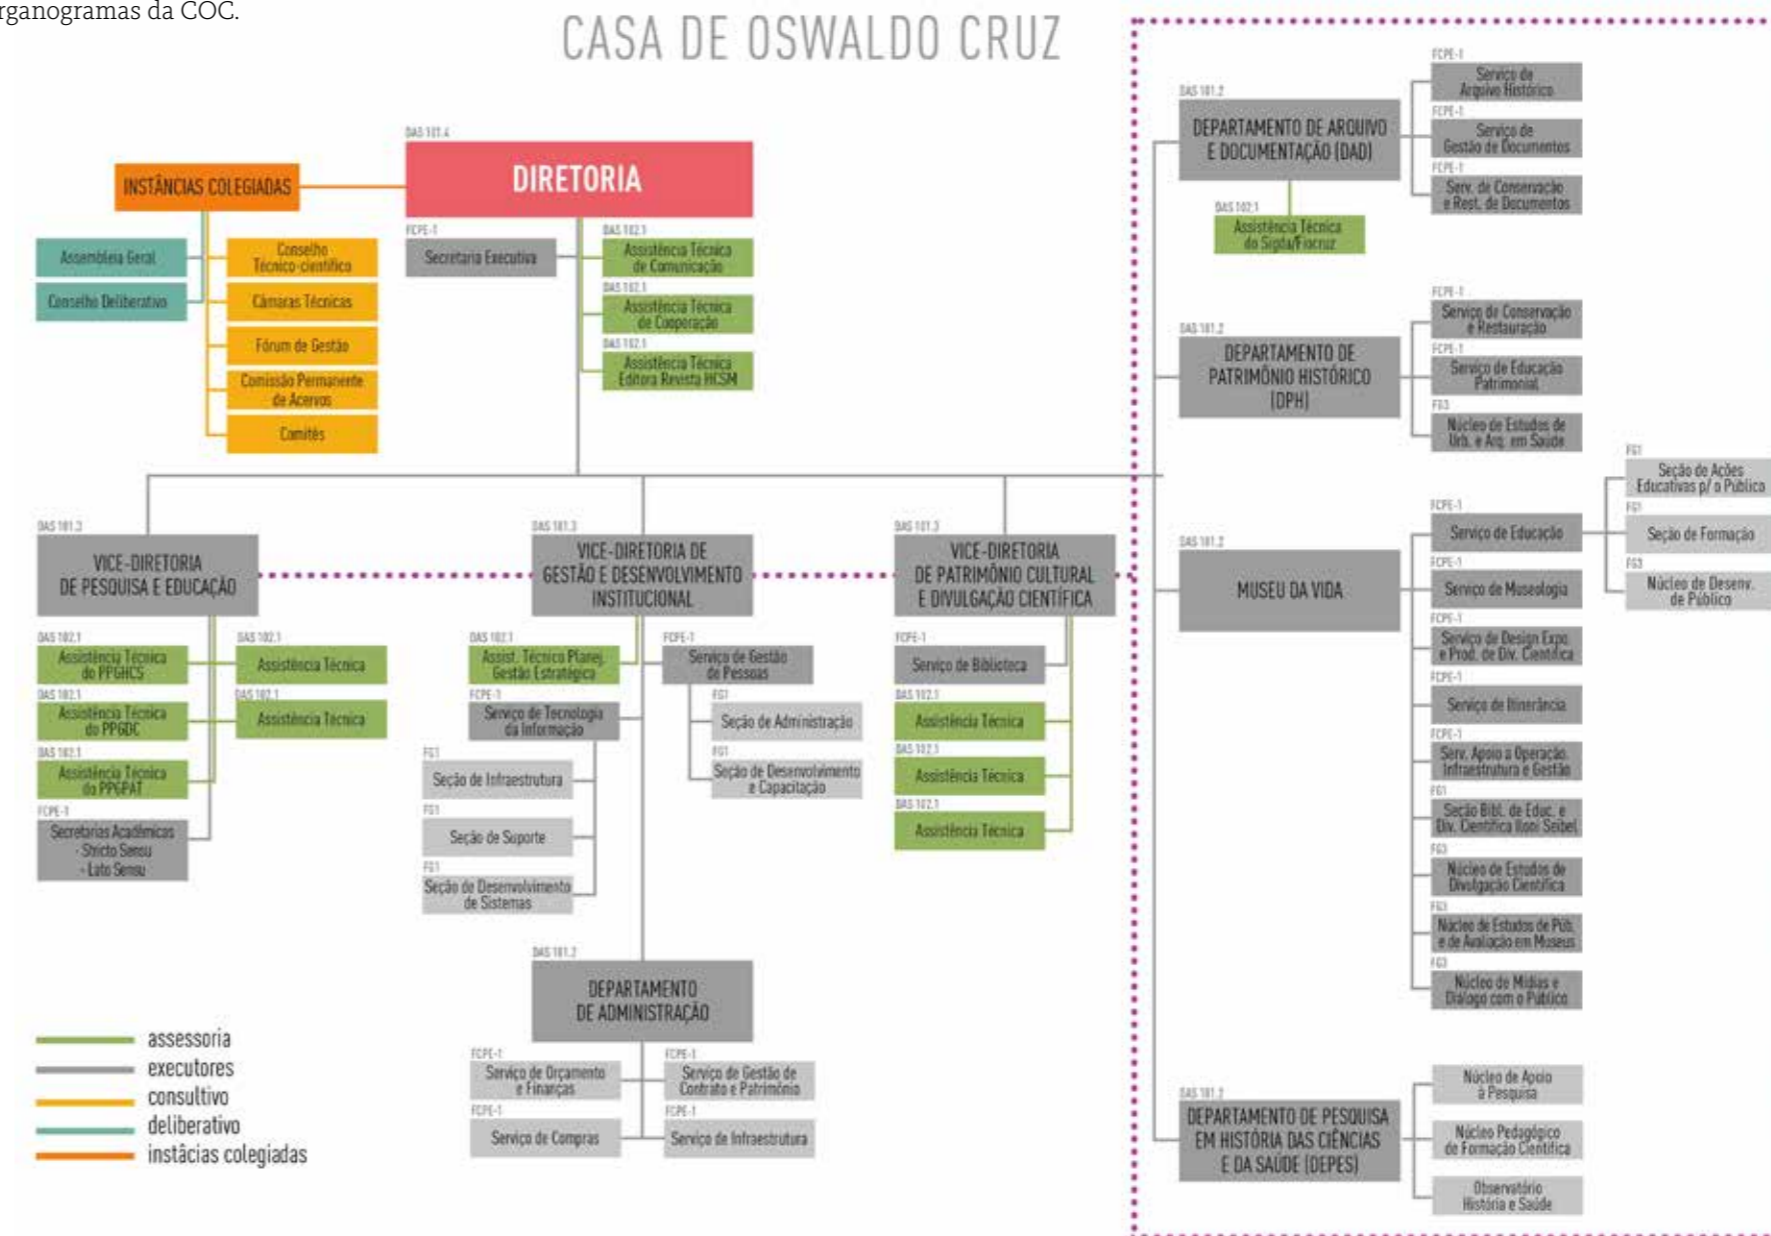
rganogramas da COC.

CASA DE OSWALDO CRUZ

DAS 101.4
DIRETORIA

INSTÂNCIAS COLEGIADAS

Assembleia Geral
Conselho Deliberativo

Conselho Técnico-científico
Câmaras Técnicas
Fórum de Gestão
Comissão Permanente de Acervos
Comitês

FCPE-1
Secretaria Executiva

DAS 102.1
Assistência Técnica de Comunicação
DAS 102.1
Assistência Técnica de Cooperação
DAS 102.1
Assistência Técnica Editora Revista HCSM

DAS 101.3
VICE-DIRETORIA DE PESQUISA E EDUCAÇÃO

DAS 102.1
Assistência Técnica do PPGHCS
DAS 102.1
Assistência Técnica do PPGDC
DAS 102.1
Assistência Técnica do PPGPAT
FCPE-1
Secretarias Acadêmicas - Stricto Sensu - Lato Sensu
DAS 102.1
Assistência Técnica
DAS 102.1
Assistência Técnica

DAS 101.3
VICE-DIRETORIA DE GESTÃO E DESENVOLVIMENTO INSTITUCIONAL

DAS 102.1
Assist. Técnico Planej. Gestão Estratégica
FCPE-1
Serviço de Tecnologia da Informação
FG1
Seção de Infraestrutura
FG1
Seção de Suporte
FG1
Seção de Desenvolvimento de Sistemas
FCPE-1
Serviço de Gestão de Pessoas
FG1
Seção de Administração
FG1
Seção de Desenvolvimento e Capacitação

DAS 101.2
DEPARTAMENTO DE ADMINISTRAÇÃO

FCPE-1
Serviço de Orçamento e Finanças
FCPE-1
Serviço de Compras
FCPE-1
Serviço de Gestão de Contrato e Patrimônio
FCPE-1
Serviço de Infraestrutura

DAS 101.3
VICE-DIRETORIA DE PATRIMÔNIO CULTURAL E DIVULGAÇÃO CIENTÍFICA

FCPE-1
Serviço de Biblioteca
DAS 102.1
Assistência Técnica
DAS 102.1
Assistência Técnica
DAS 102.1
Assistência Técnica

DAS 101.2
DEPARTAMENTO DE ARQUIVO E DOCUMENTAÇÃO (DAD)
DAS 102.1
Assistência Técnica do Sigda/Fiocruz
FCPE-1
Serviço de Arquivo Histórico
FCPE-1
Serviço de Gestão de Documentos
FCPE-1
Serv. de Conservação e Rest. de Documentos

DAS 101.2
DEPARTAMENTO DE PATRIMÔNIO HISTÓRICO (DPH)
FCPE-1
Serviço de Conservação e Restauração
FCPE-1
Serviço de Educação Patrimonial
FG3
Núcleo de Estudos de Urb. e Arq. em Saúde

DAS 101.2
MUSEU DA VIDA
FCPE-1
Serviço de Educação
FG1
Seção de Ações Educativas p/ o Público
FG1
Seção de Formação
FG3
Núcleo de Desenv. de Público
FCPE-1
Serviço de Museologia
FCPE-1
Serviço de Design Expo. e Prod. de Div. Científica
FCPE-1
Serviço de Itinerância
FCPE-1
Serv. Apoio à Operação, Infraestrutura e Gestão
FG1
Seção Bibl. de Educ. e Div. Científica Iloni Seibel
FG3
Núcleo de Estudos de Divulgação Científica
FG3
Núcleo de Estudos de Púb. e de Avaliação em Museus
FG3
Núcleo de Mídias e Diálogo com o Público

DAS 101.2
DEPARTAMENTO DE PESQUISA EM HISTÓRIA DAS CIÊNCIAS E DA SAÚDE (DEPES)
Núcleo de Apoio à Pesquisa
Núcleo Pedagógico de Formação Científica
Observatório História e Saúde

assessoria
executores
consultivo
deliberativo
instácias colegiadas